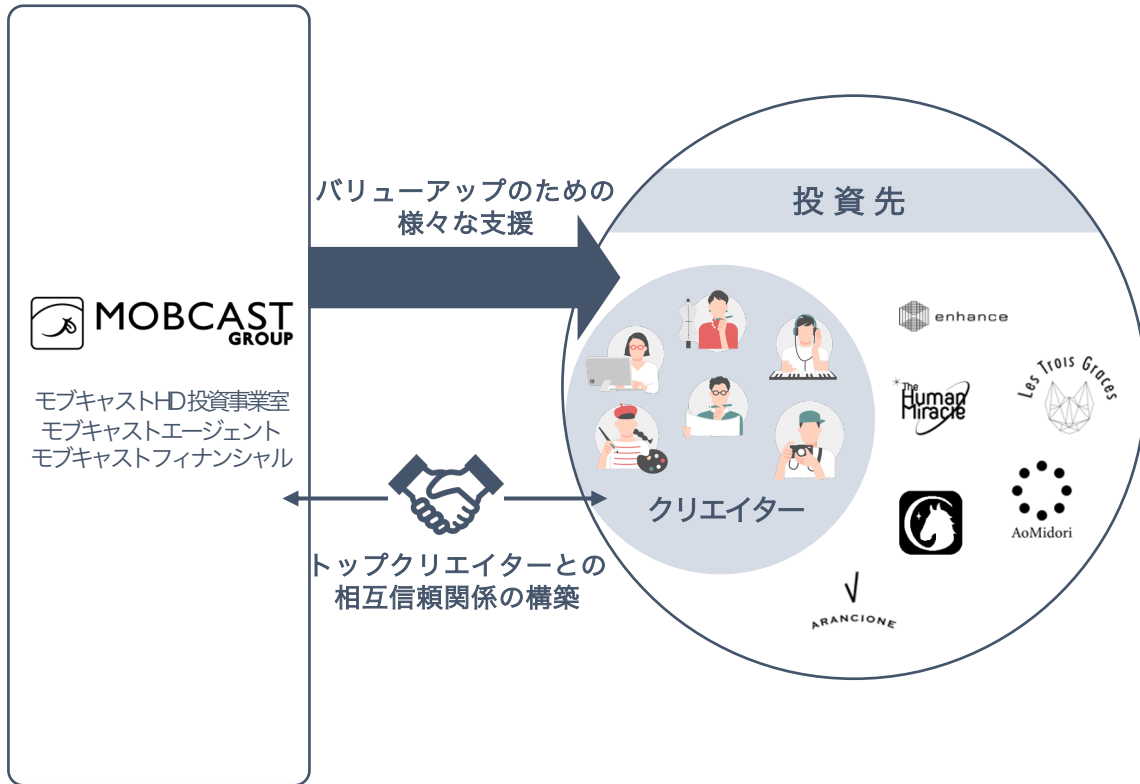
MOBCAST GROUP

モブキャストHD投資事業室
モブキャストエージェント
モブキャストフィナンシャル

バリューアップのための
様々な支援

投資先

クリエイター

enhance

The Human Miracle

Les Trois Graces

AoMidori

ARANCIONE

トップクリエイターとの
相互信頼関係の構築